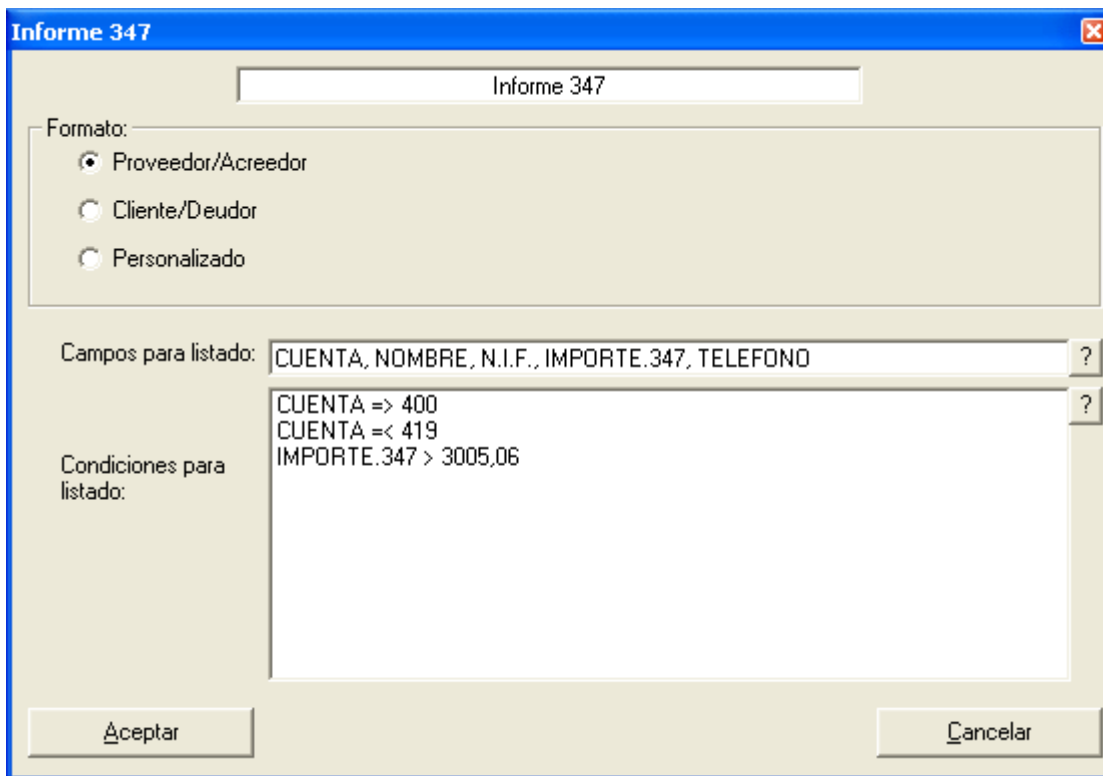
Informe 347

Informe 347

Formato:

Proveedor/Acreedor

Cliente/Deudor

Personalizado

Campos para listado: CUENTA, NOMBRE, N.I.F., IMPORTE.347, TELEFONO ?

Condiciones para listado:

CUENTA => 400
CUENTA =< 419
IMPORTE.347 > 3005,06

?

Aceptar

Cancelar